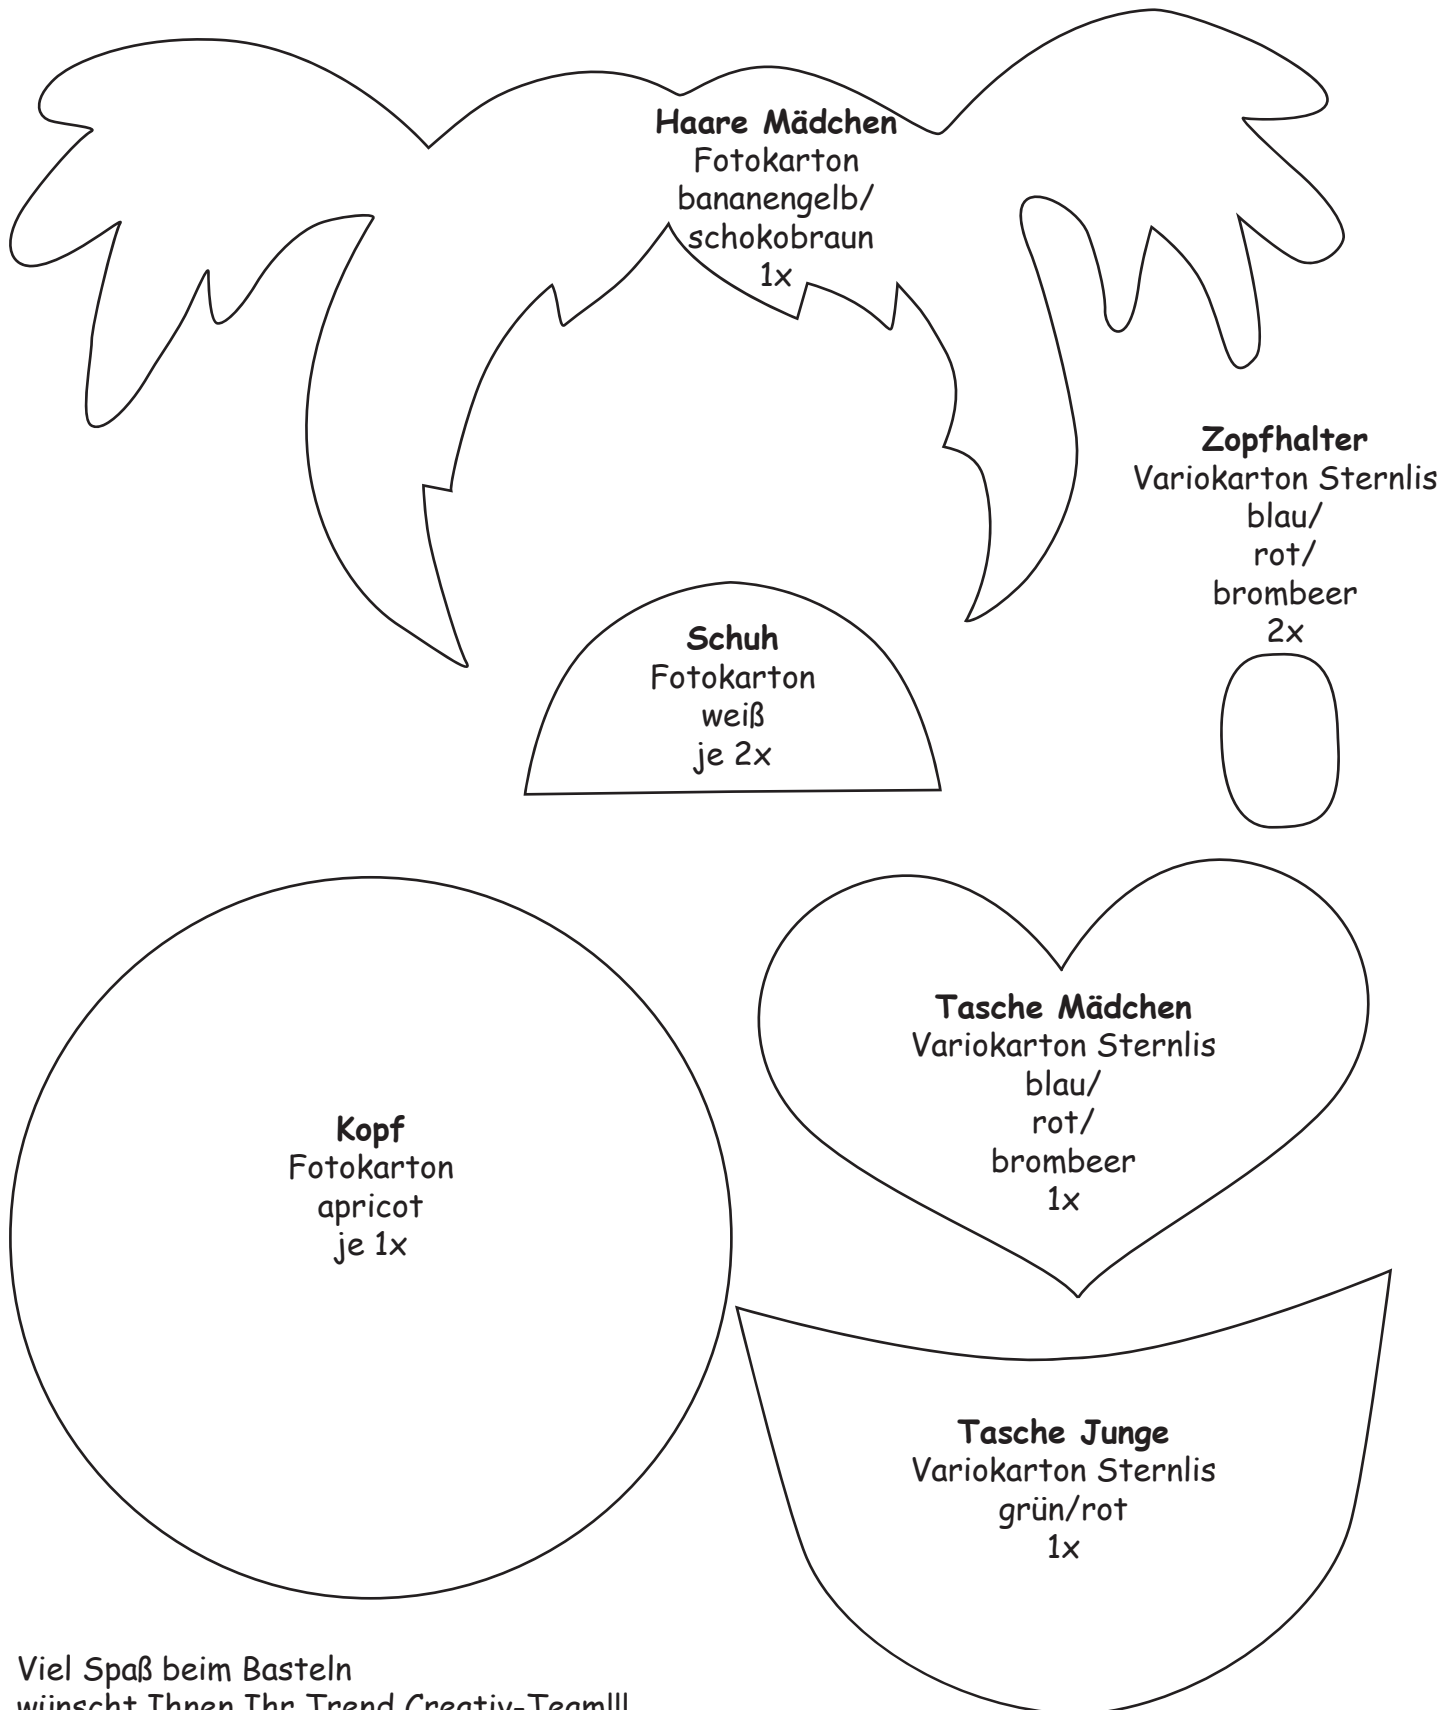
**Haare Mädchen**
Fotokarton
bananengelb/
schokobraun
1x

**Zopfhalter**
Variokarton Sternlis
blau/
rot/
brombeer
2x

**Schuh**
Fotokarton
weiß
je 2x

**Tasche Mädchen**
Variokarton Sternlis
blau/
rot/
brombeer
1x

**Kopf**
Fotokarton
apricot
je 1x

**Tasche Junge**
Variokarton Sternlis
grün/rot
1x

Viel Spaß beim Basteln
wünscht Ihnen Ihr Trend Creativ-Team!!!